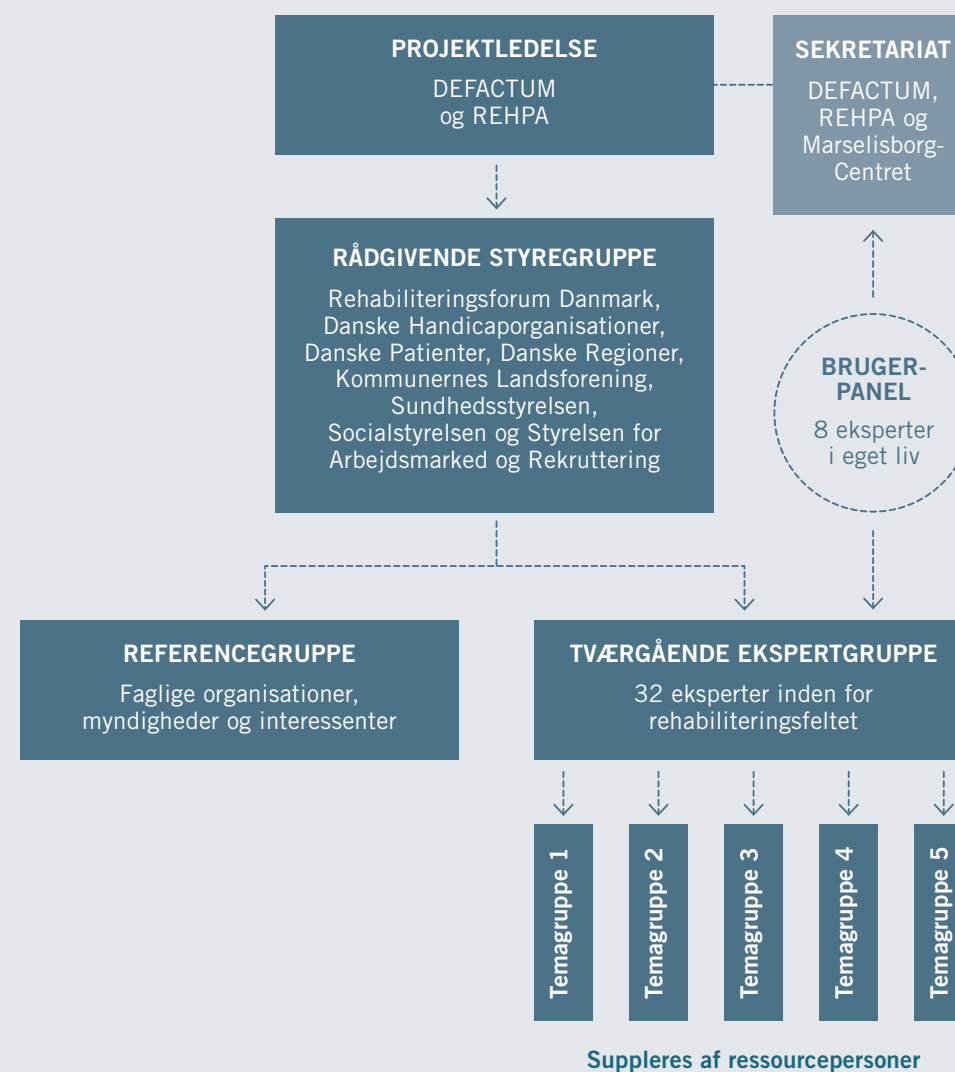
PROJEKTLEDELSE
DEFACTUM og REHPA

SEKRETARIAT
DEFACTUM, REHPA og Marselisborg-Centret

RÅDGIVENDE STYREGRUPPE
Rehabiliteringsforum Danmark, Danske Handicaporganisationer, Danske Patienter, Danske Regioner, Kommunernes Landsforening, Sundhedsstyrelsen, Socialstyrelsen og Styrelsen for Arbejdsmarked og Rekruttering

BRUGER-PANEL
8 eksperter i eget liv

REFERENCEGRUPPE
Faglige organisationer, myndigheder og interessenter

TVÆRGÅENDE EKSPERTGRUPPE
32 eksperter inden for rehabiliteringsfeltet

Temagruppe 1
Temagruppe 2
Temagruppe 3
Temagruppe 4
Temagruppe 5

Suppleres af ressourcepersoner